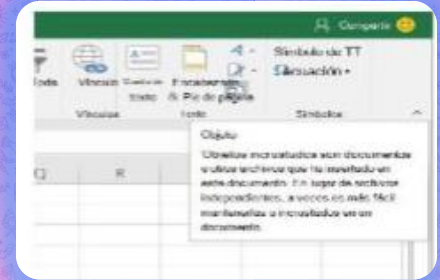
Compartir

Todo Vínculo Cuadro de texto Encabezado & Pie de página Símbolo de TT Ecuación
Vínculos Texto Símbolos

Q R

Objeto

Objetos incrustados son documentos u otros archivos que ha insertado en este documento. En lugar de archivos independientes, a veces es más fácil mantenerlos incrustados en un documento.